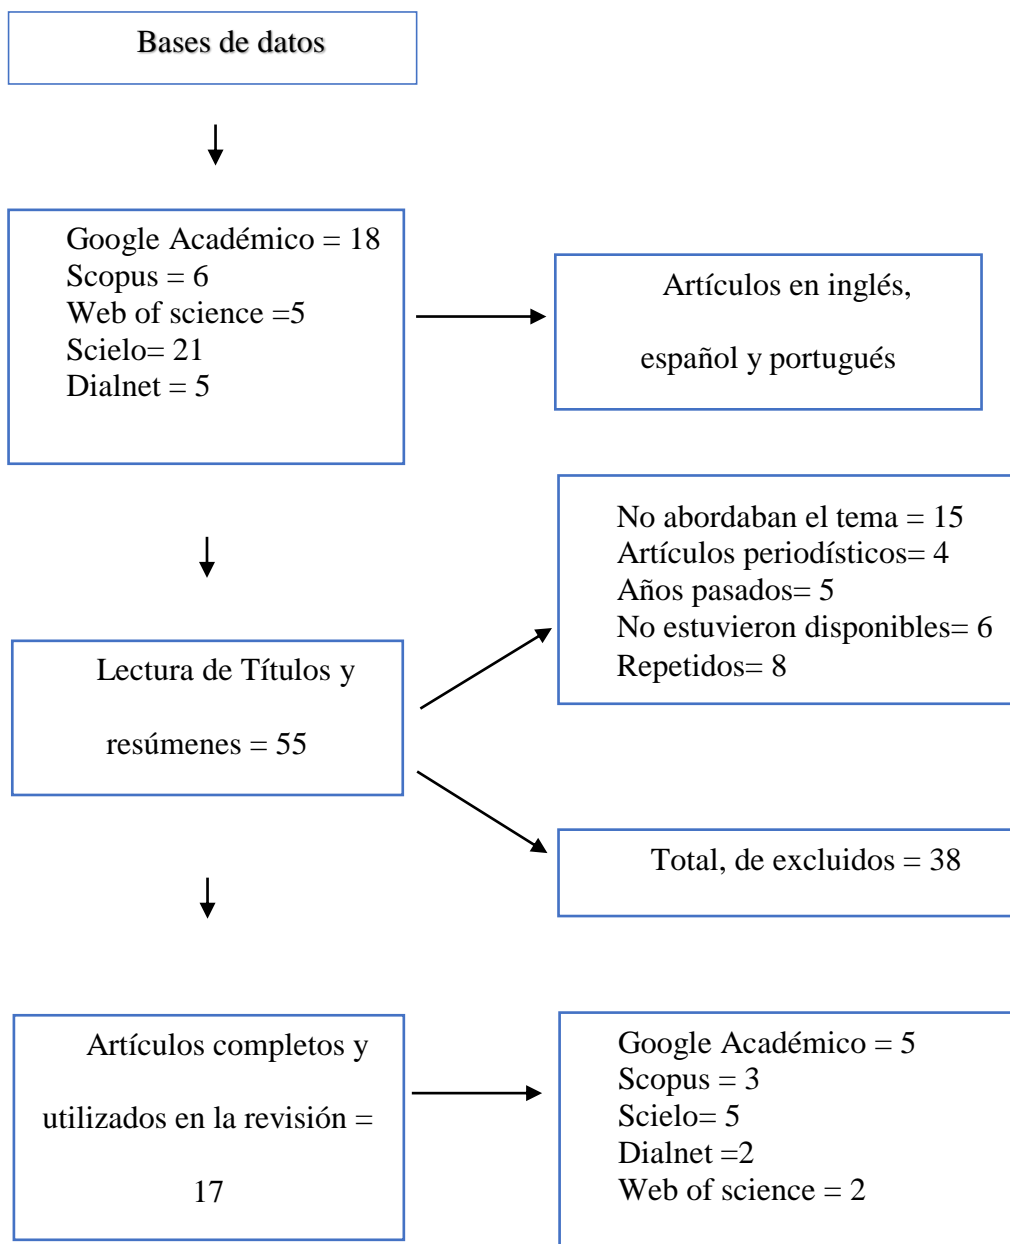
Bases de datos

Google Académico = 18
Scopus = 6
Web of science =5
Scielo= 21
Dialnet = 5

Artículos en inglés,

español y portugués

No abordaban el tema = 15
Artículos periodísticos= 4
Años pasados= 5
No estuvieron disponibles= 6
Repetidos= 8

Lectura de Títulos y

resúmenes = 55

Total, de excluidos = 38

Artículos completos y

utilizados en la revisión =

17

Google Académico = 5
Scopus = 3
Scielo= 5
Dialnet =2
Web of science = 2